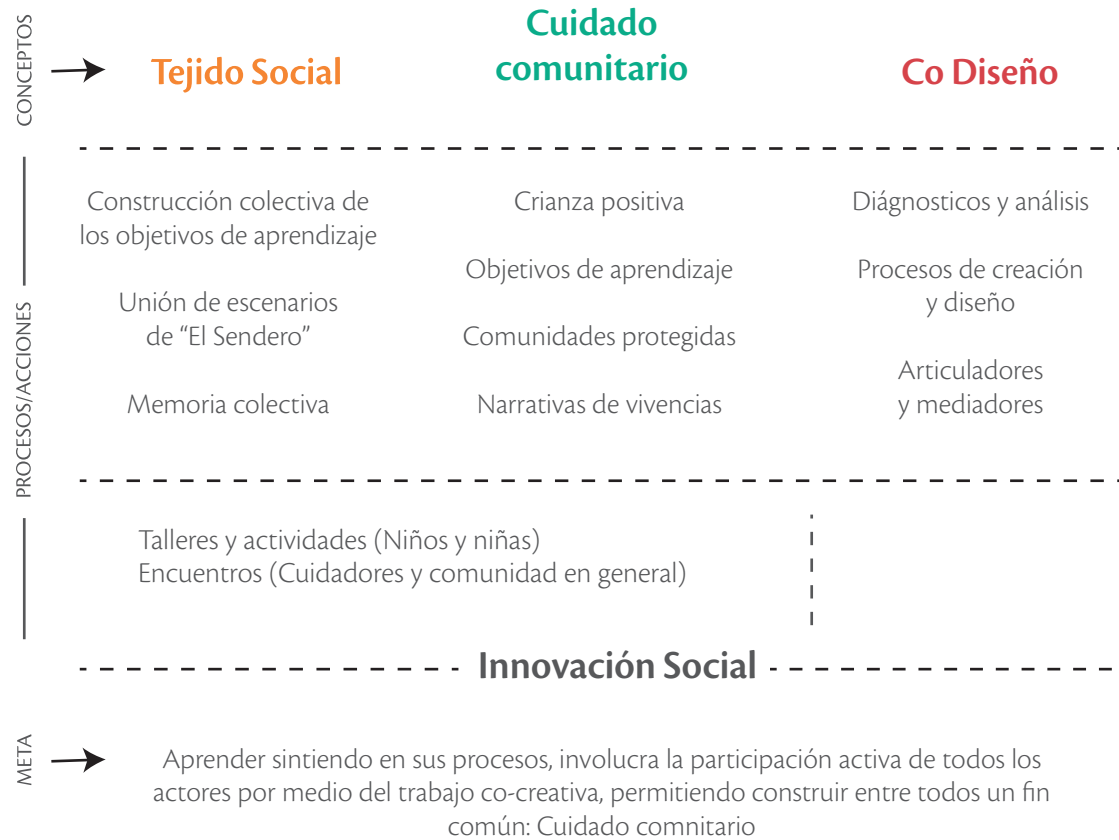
CONCEPTOS

Tejido Social

Cuidado comunitario

Co Diseño

PROCESOS/ACCIONES

Construcción colectiva de los objetivos de aprendizaje

Unión de escenarios de "El Sendero"

Memoria colectiva

Crianza positiva

Objetivos de aprendizaje

Comunidades protegidas

Narrativas de vivencias

Diágnosticos y análisis

Procesos de creación y diseño

Articuladores y mediadores

Talleres y actividades (Niños y niñas)
Encuentros (Cuidadores y comunidad en general)

Innovación Social

META

Aprender sintiendo en sus procesos, involucra la participación activa de todos los actores por medio del trabajo co-creativa, permitiendo construir entre todos un fin común: Cuidado comnitario